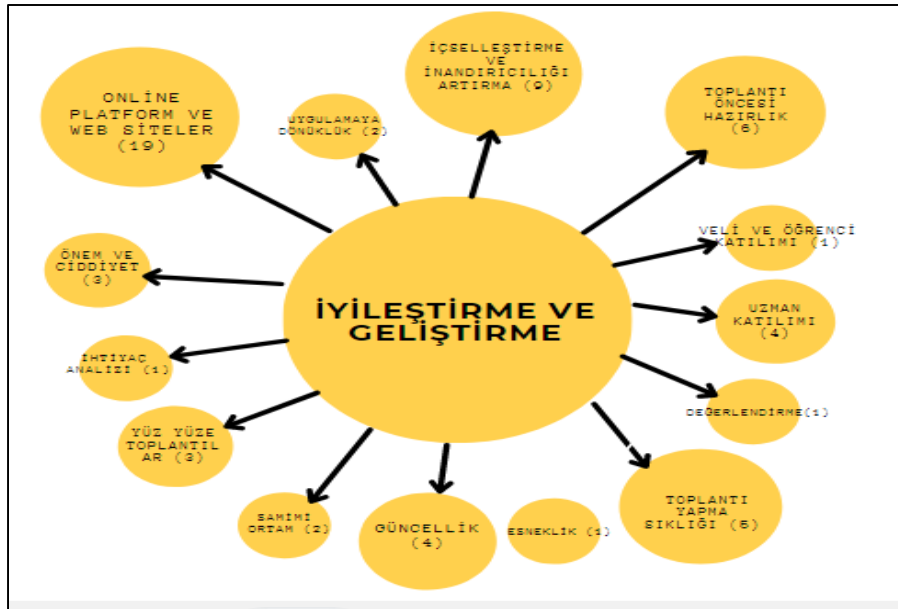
İYİLEŞTİRME VE GELİŞTİRME

ONLİNE PLATFORM VE WEB SİTELER (19)

UYGULAMAYA DÖNÜKLÜK (2)

İÇSELLEŞTİRME VE İNANDIRICILIĞI ARTIRMA (9)

TOPLANTI ÖNCESİ HAZIRLIK (6)

VELİ VE ÖĞRENCİ KATILIMI (1)

UZMAN KATILIMI (4)

DEĞERLENDİRME(1)

TOPLANTI YAPMA SIKLIĞI (5)

ESNEKLİK (1)

GÜNCELLİK (4)

SAMİMİ ORTAM (2)

YÜZ YÜZE TOPLANTILAR (3)

İHTİYAÇ ANALİZİ (1)

ÖNEM VE CİDDİYET (3)